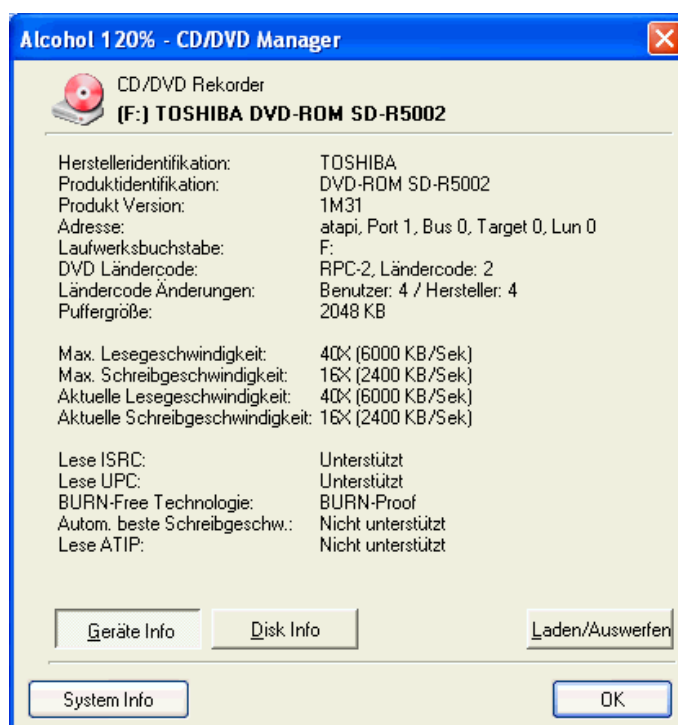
Alcohol 120% - CD/DVD Manager

CD/DVD Rekorder
(F:) TOSHIBA DVD-ROM SD-R5002

| | |
|---|---|
| Herstelleridentifikation: | TOSHIBA |
| Produktidentifikation: | DVD-ROM SD-R5002 |
| Produkt Version: | 1M31 |
| Adresse: | atapi, Port 1, Bus 0, Target 0, Lun 0 |
| Laufwerksbuchstabe: | F: |
| DVD Ländercode: | RPC-2, Ländercode: 2 |
| Ländercode Änderungen: | Benutzer: 4 / Hersteller: 4 |
| Puffergröße: | 2048 KB |
| Max. Lesegeschwindigkeit: | 40X (6000 KB/Sek) |
| Max. Schreibgeschwindigkeit: | 16X (2400 KB/Sek) |
| Aktuelle Lesegeschwindigkeit: | 40X (6000 KB/Sek) |
| Aktuelle Schreibgeschwindigkeit: | 16X (2400 KB/Sek) |
| Lese ISRC: | Unterstützt |
| Lese UPC: | Unterstützt |
| BURN-Free Technologie: | BURN-Proof |
| Autom. beste Schreibgeschw.: | Nicht unterstützt |
| Lese ATIP: | Nicht unterstützt |

Geräte Info
Disk Info
Laden/Auswerfen
System Info
OK